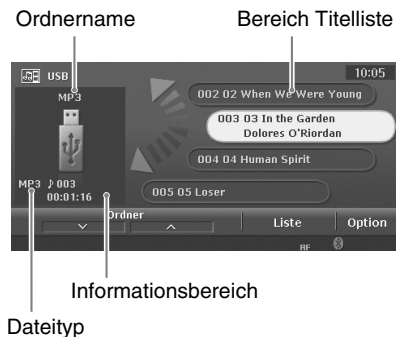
Ordnername

Bereich Titelliste

USB

10:05

MP3

002 02 When We Were Young

003 03 In the Garden
Dolores O'Riordan

004 04 Human Spirit

005 05 Loser

MP3 ♪ 003
00:01:16

Ordner

Liste

Option

RF

Informationsbereich

Dateityp